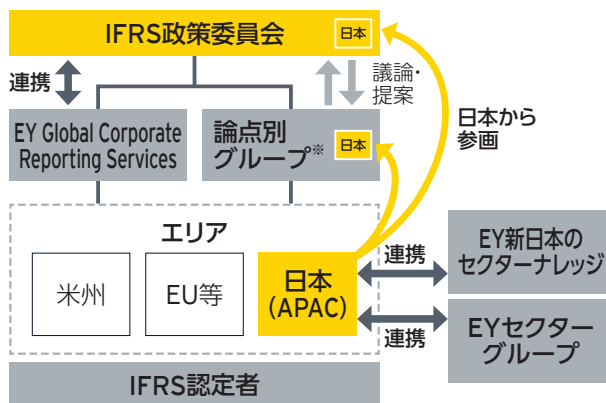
IFRS政策委員会
日本
連携
議論・提案
日本から参画
EY Global Corporate Reporting Services
論点別グループ※
日本
エリア
米州
EU等
日本(APAC)
連携
EY新日本のセクターナレッジ
連携
EYセクターグループ
IFRS認定者